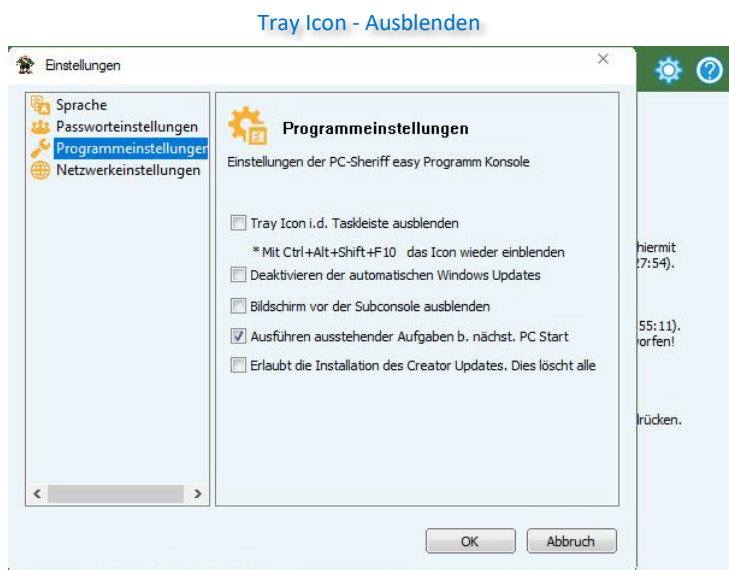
Tray Icon - Ausblenden

Einstellungen

×

Sprache
Passworteinstellungen
Programmeinstellunger
Netzwerkeinstellungen

Programmeinstellungen

Einstellungen der PC-Sheriff easy Programm Konsole

Tray Icon i.d. Taskleiste ausblenden

* Mit Ctrl+Alt+Shift+F10 das Icon wieder einblenden

Deaktivieren der automatischen Windows Updates

Bildschirm vor der Subconsole ausblenden

Ausführen ausstehender Aufgaben b. nächst. PC Start

Erlaubt die Installation des Creator Updates. Dies löscht alle

OK

Abbruch

hiermit
27:54).

55:11).
orfen!

rücken.